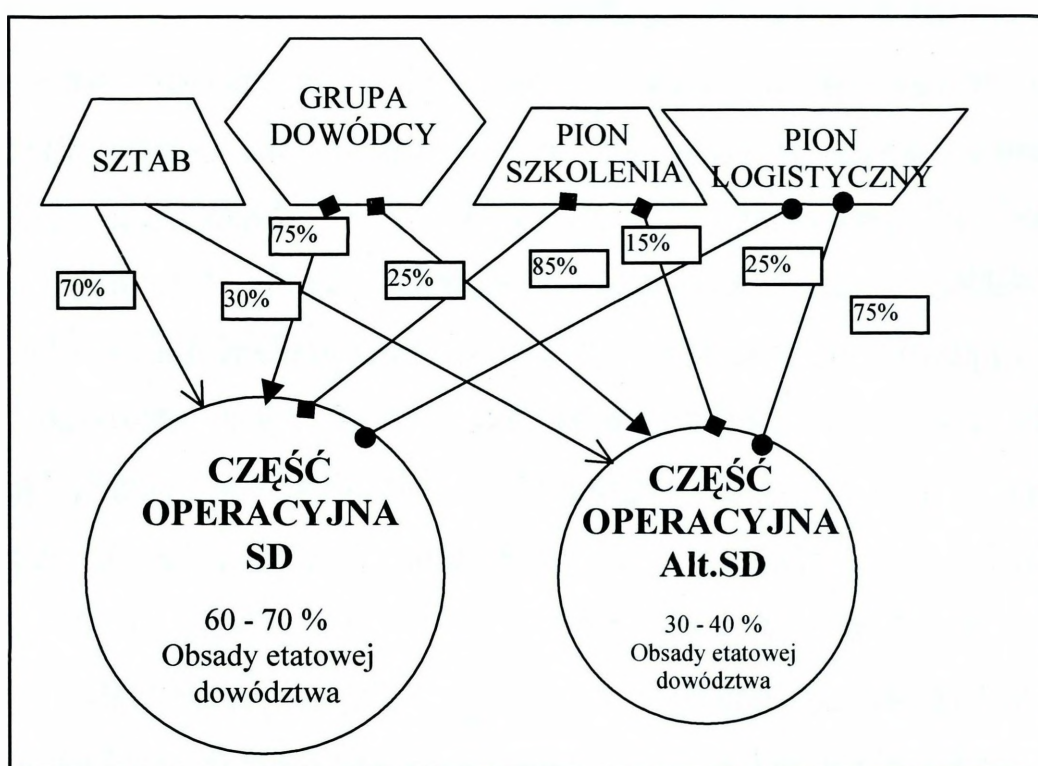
SZTAB

GRUPA DOWÓDCY

PION SZKOLENIA

PION LOGISTYCZNY

70%

75%

30%

25%

85%

15%

25%

75%

CZĘŚĆ OPERACYJNA SD

60 - 70 %
Obsady etatowej dowództwa

CZĘŚĆ OPERACYJNA Alt.SD

30 - 40 %
Obsady etatowej dowództwa